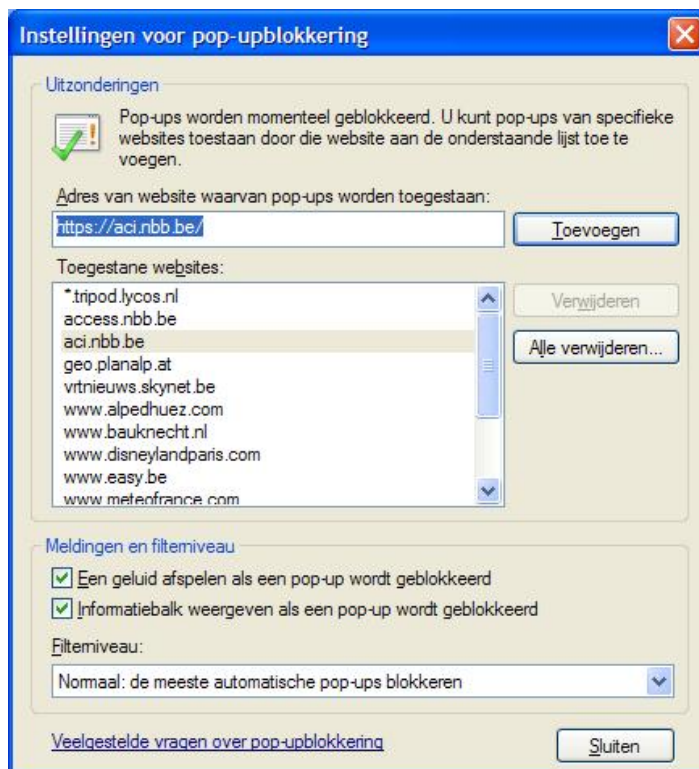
Instellingen voor pop-upblokkering

Uitzonderingen

Pop-ups worden momenteel geblokkeerd. U kunt pop-ups van specifieke websites toestaan door die website aan de onderstaande lijst toe te voegen.

Adres van website waarvan pop-ups worden toegestaan:

https://aci.nbb.be/

Toevoegen

Toegestane websites:

*.tripod.lycos.nl
access.nbb.be
aci.nbb.be
geo.planalp.at
vrtnieuws.skynet.be
www.alpedhuez.com
www.bauknecht.nl
www.disneylandparis.com
www.easy.be
www.meteofrance.com

Verwijderen

Alle verwijderen...

Meldingen en filterniveau

Een geluid afspelen als een pop-up wordt geblokkeerd

Informatiebalk weergeven als een pop-up wordt geblokkeerd

Filterniveau:

Normaal: de meeste automatische pop-ups blokkeren

Veelgestelde vragen over pop-upblokkering

Sluiten